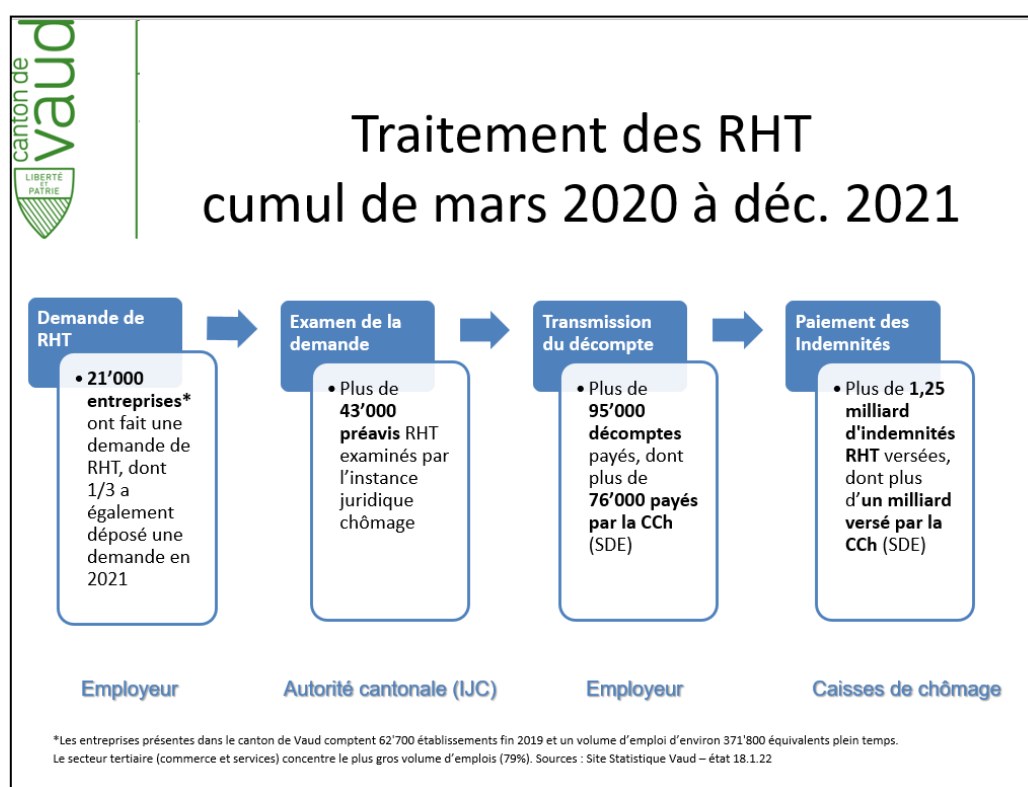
canton de vaud
LIBERTÉ ET PATRIE

Traitement des RHT
cumul de mars 2020 à déc. 2021

Demande de RHT

• **21'000 entreprises*** ont fait une demande de RHT, dont 1/3 a également déposé une demande en 2021

Examen de la demande

• Plus de **43'000 préavis** RHT examinés par l'instance juridique chômage

Transmission du décompte

• Plus de **95'000 décomptes** payés, dont plus de **76'000 payés par la CCh** (SDE)

Paiement des Indemnités

• Plus de **1,25 milliard d'indemnités RHT** versées, dont plus d'**un milliard versé par la CCh** (SDE)

Employeur

Autorité cantonale (IJC)

Employeur

Caisses de chômage

*Les entreprises présentes dans le canton de Vaud comptent 62'700 établissements fin 2019 et un volume d'emploi d'environ 371'800 équivalents plein temps.
Le secteur tertiaire (commerce et services) concentre le plus gros volume d'emplois (79%). Sources : Site Statistique Vaud – état 18.1.22